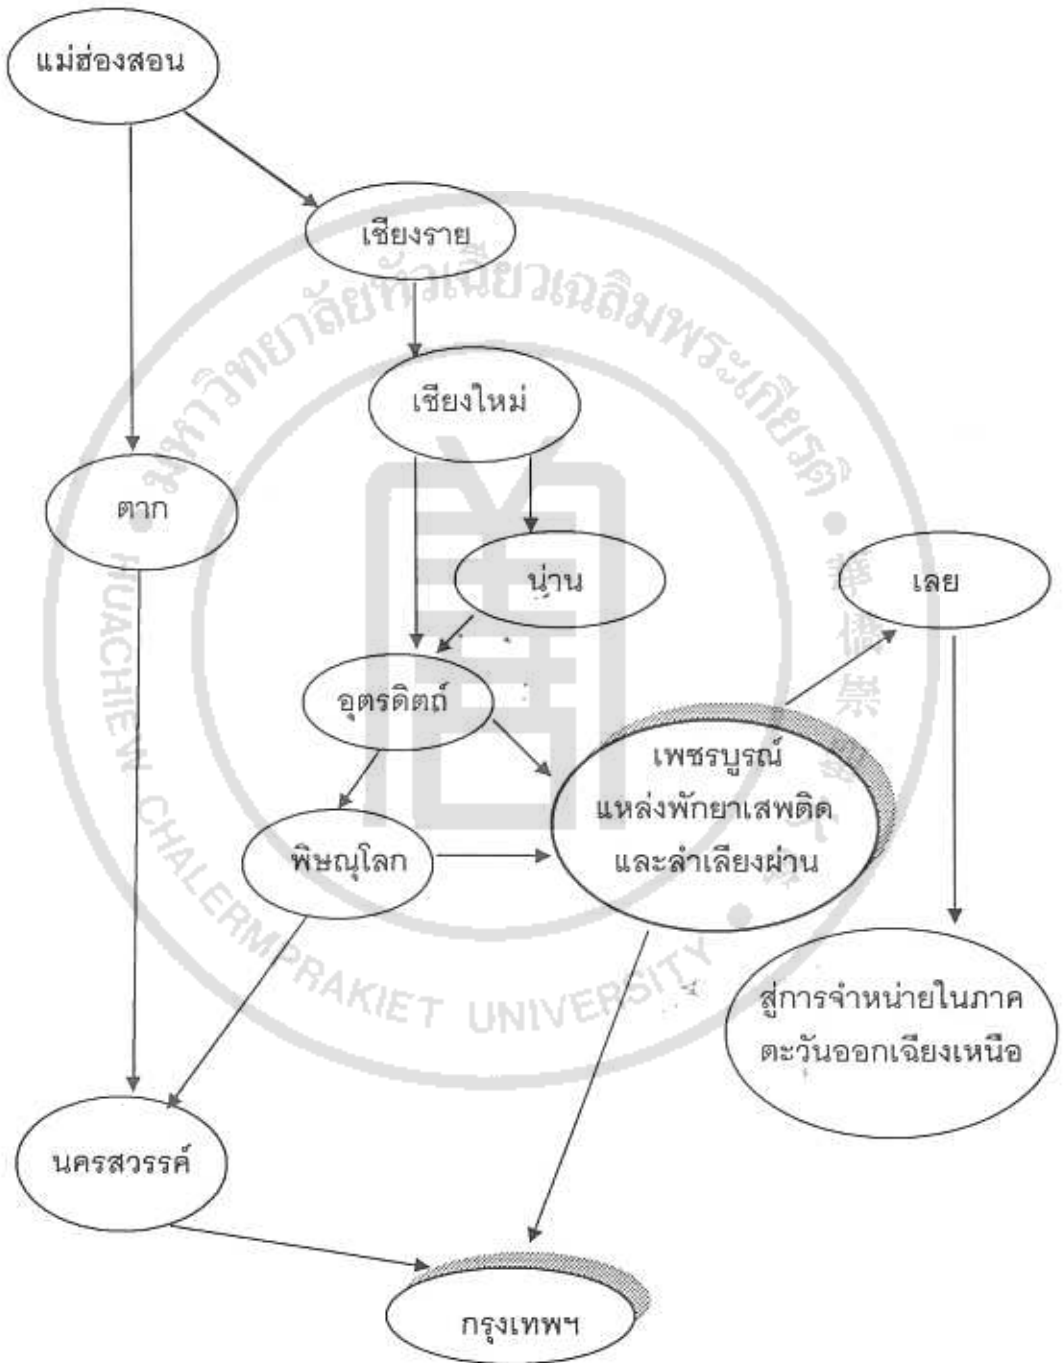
แม่ฮ่องสอน

เชียงราย

เชียงใหม่

ตาก

น่าน

เลย

อุตรดิตถ์

เพชรบูรณ์
แหล่งพักยาเสพติด
และลำเลียงผ่าน

พิษณุโลก

สู่การจำหน่ายในภาค
ตะวันออกเฉียงเหนือ

นครสวรรค์

กรุงเทพฯ

มหาวิทยาลัยหัวเฉียวเฉลิมพระเกียรติ
HUACHIEW CHALERMPRAKIET UNIVERSITY